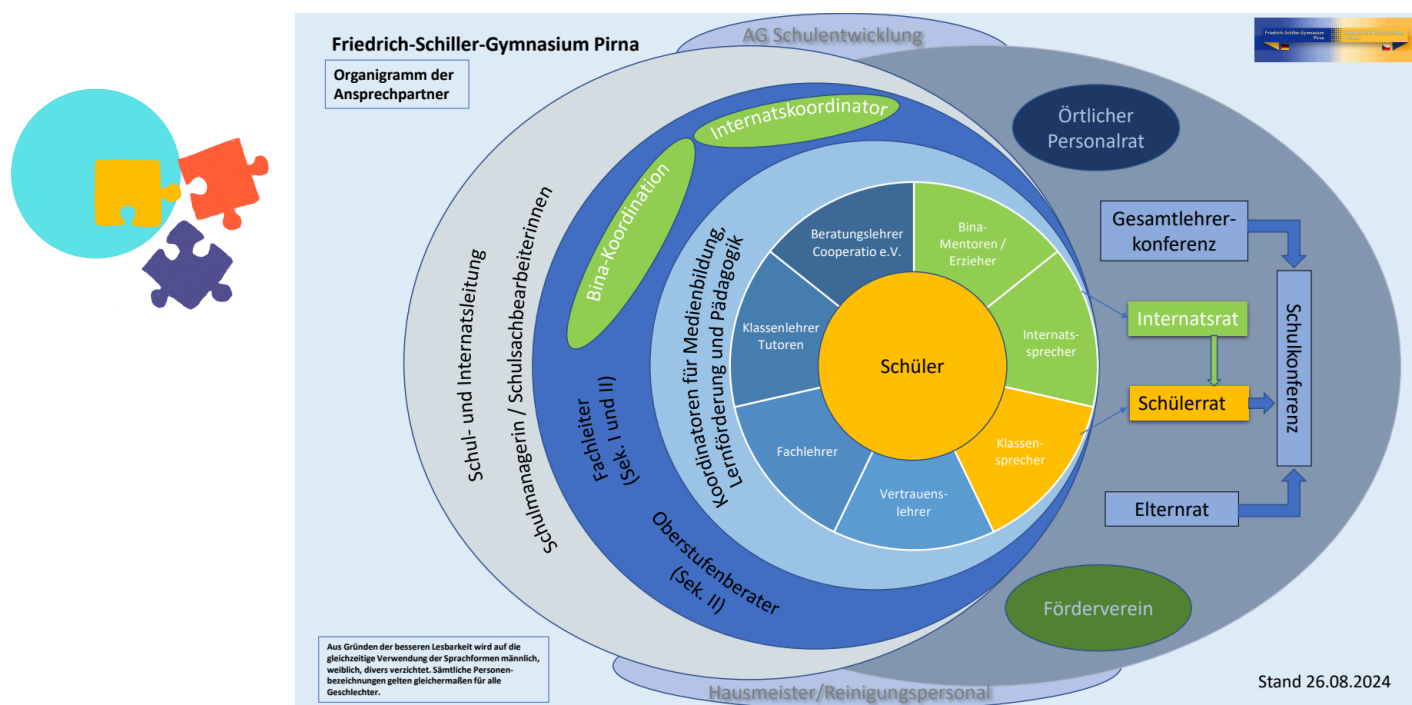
Friedrich-Schiller-Gymnasium Pirna

AG Schulentwicklung

Organigramm der Ansprechpartner

Friedrich-Schiller-Gymnasium Pirna

Örtlicher Personalrat

Internatskoordinator

Bina-Koordination

Schul- und Internatsleitung

Schulmanagerin / Schulsachbearbeiterinnen

Fachleiter (Sek. I und II)

Oberstufenberater (Sek. II)

Koordinatoren für Medienbildung, Lernförderung und Pädagogik

Beratungslehrer Cooperatio e.V.

Bina-Mentoren / Erzieher

Internatssprecher

Klassensprecher

Vertrauenslehrer

Fachlehrer

Klassenlehrer Tutoren

Schüler

Gesamtlehrerkonferenz

Internatsrat

Schülerrat

Schulkonferenz

Elternrat

Förderverein

Aus Gründen der besseren Lesbarkeit wird auf die gleichzeitige Verwendung der Sprachformen männlich, weiblich, divers verzichtet. Sämtliche Personenbezeichnungen gelten gleichermaßen für alle Geschlechter.

Hausmeister/Reinigungspersonal

Stand 26.08.2024